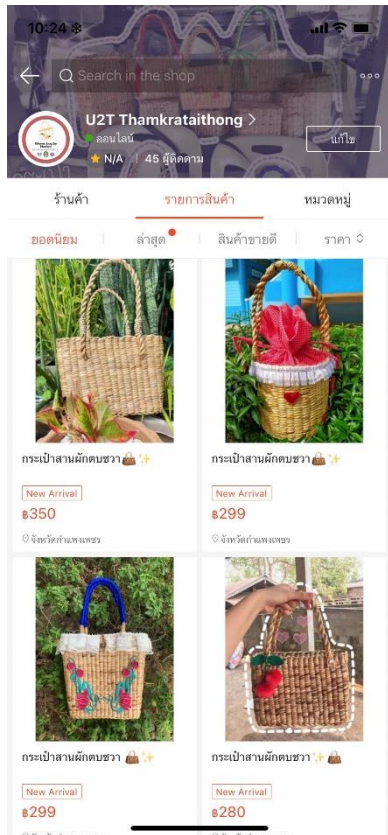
10:24

Search in the shop

U2T Thamkrataithong >
ออนไลน์
N/A | 45 ผู้ติดตาม
แก้ไข

ร้านค้า
รายการสินค้า
หมวดหมู่

ยอดนิยม
ล่าสุด
สินค้าขายดี
ราคา

กระเป๋าสานผักตบชวา 👜✨
New Arrival
฿350
จังหวัดกำแพงเพชร

กระเป๋าสานผักตบชวา 👜✨
New Arrival
฿299
จังหวัดกำแพงเพชร

กระเป๋าสานผักตบชวา 👜✨
New Arrival
฿299

กระเป๋าสานผักตบชวา✨👜
New Arrival
฿280